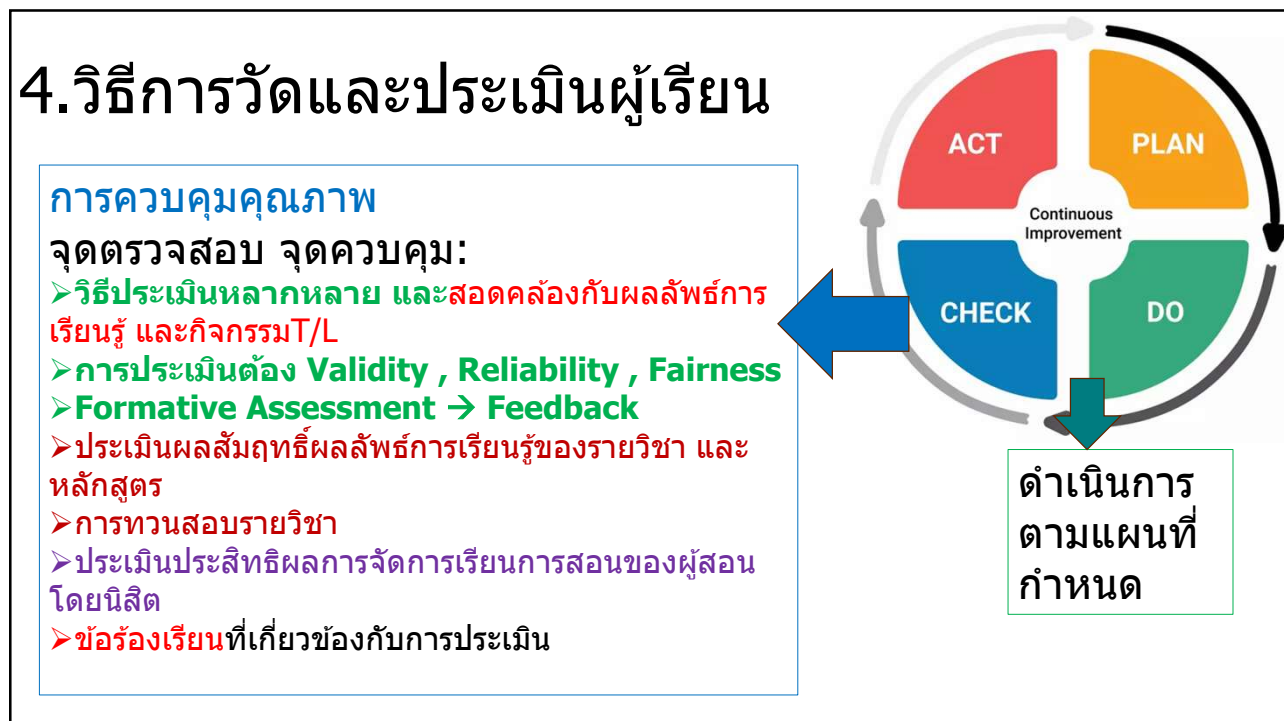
4.วิธีการวัดและประเมินผู้เรียน

การควบคุมคุณภาพ
จุดตรวจสอบ จุดควบคุม:
➢วิธีประเมินหลากหลาย และสอดคล้องกับผลลัพธ์การเรียนรู้ และกิจกรรมT/L
➢การประเมินต้อง Validity , Reliability , Fairness
➢Formative Assessment → Feedback
➢ประเมินผลสัมฤทธิ์ผลลัพธ์การเรียนรู้ของรายวิชา และหลักสูตร
➢การทวนสอบรายวิชา
➢ประเมินประสิทธิผลการจัดการเรียนการสอนของผู้สอนโดยนิสิต
➢ข้อร้องเรียนที่เกี่ยวข้องกับการประเมิน

ACT
PLAN
Continuous Improvement
CHECK
DO

ดำเนินการตามแผนที่กำหนด